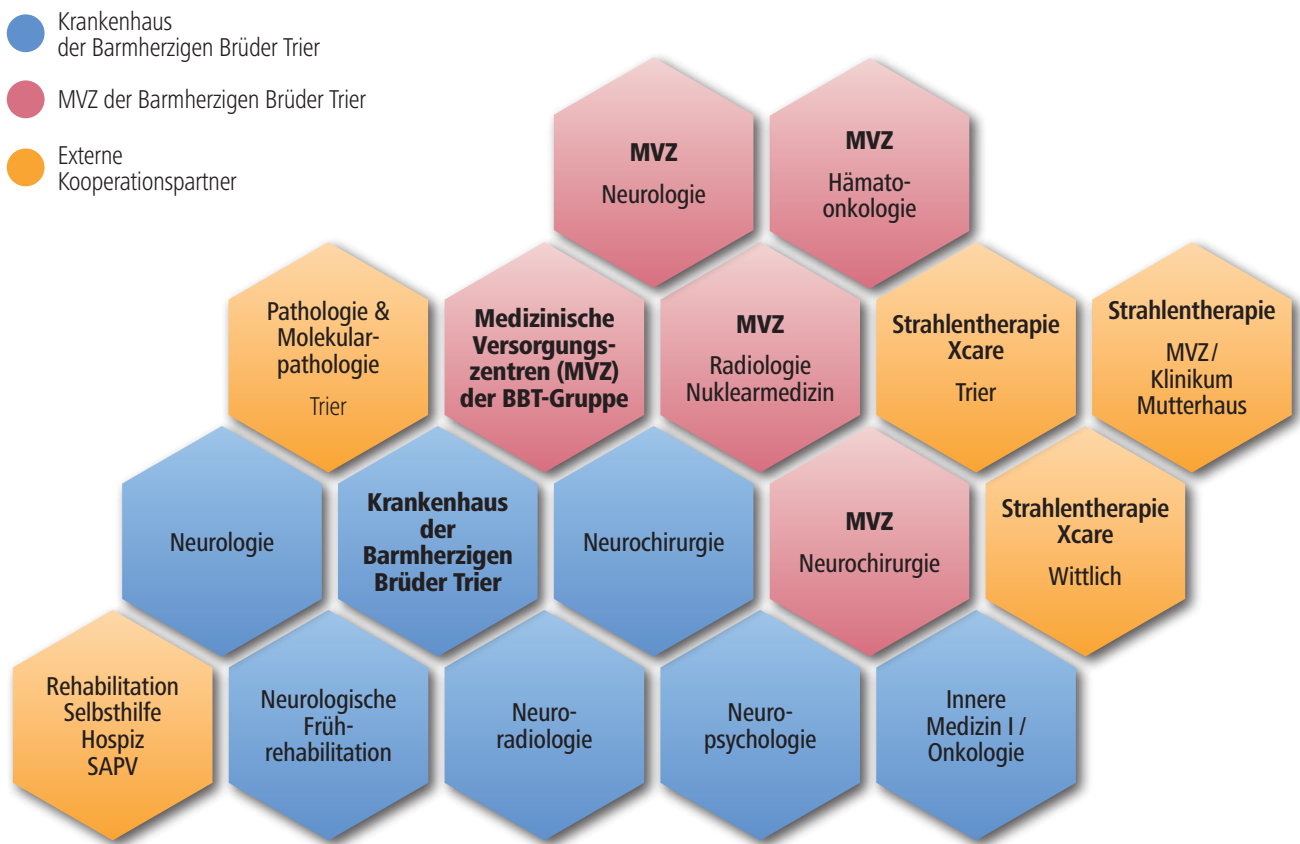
Krankenhaus der Barmherzigen Brüder Trier

MVZ der Barmherzigen Brüder Trier

Externe Kooperationspartner

**MVZ**
Neurologie

**MVZ**
Hämatoonkologie

Pathologie & Molekularpathologie
Trier

**Medizinische Versorgungszentren (MVZ) der BBT-Gruppe**

**MVZ**
Radiologie Nuklearmedizin

**Strahlentherapie Xcare**
Trier

**Strahlentherapie**
MVZ / Klinikum Mutterhaus

Neurologie

**Krankenhaus der Barmherzigen Brüder Trier**

Neurochirurgie

**MVZ**
Neurochirurgie

**Strahlentherapie Xcare**
Wittlich

Rehabilitation Selbsthilfe Hospiz SAPV

Neurologische Frührehabilitation

Neuroradiologie

Neuropsychologie

Innere Medizin I / Onkologie